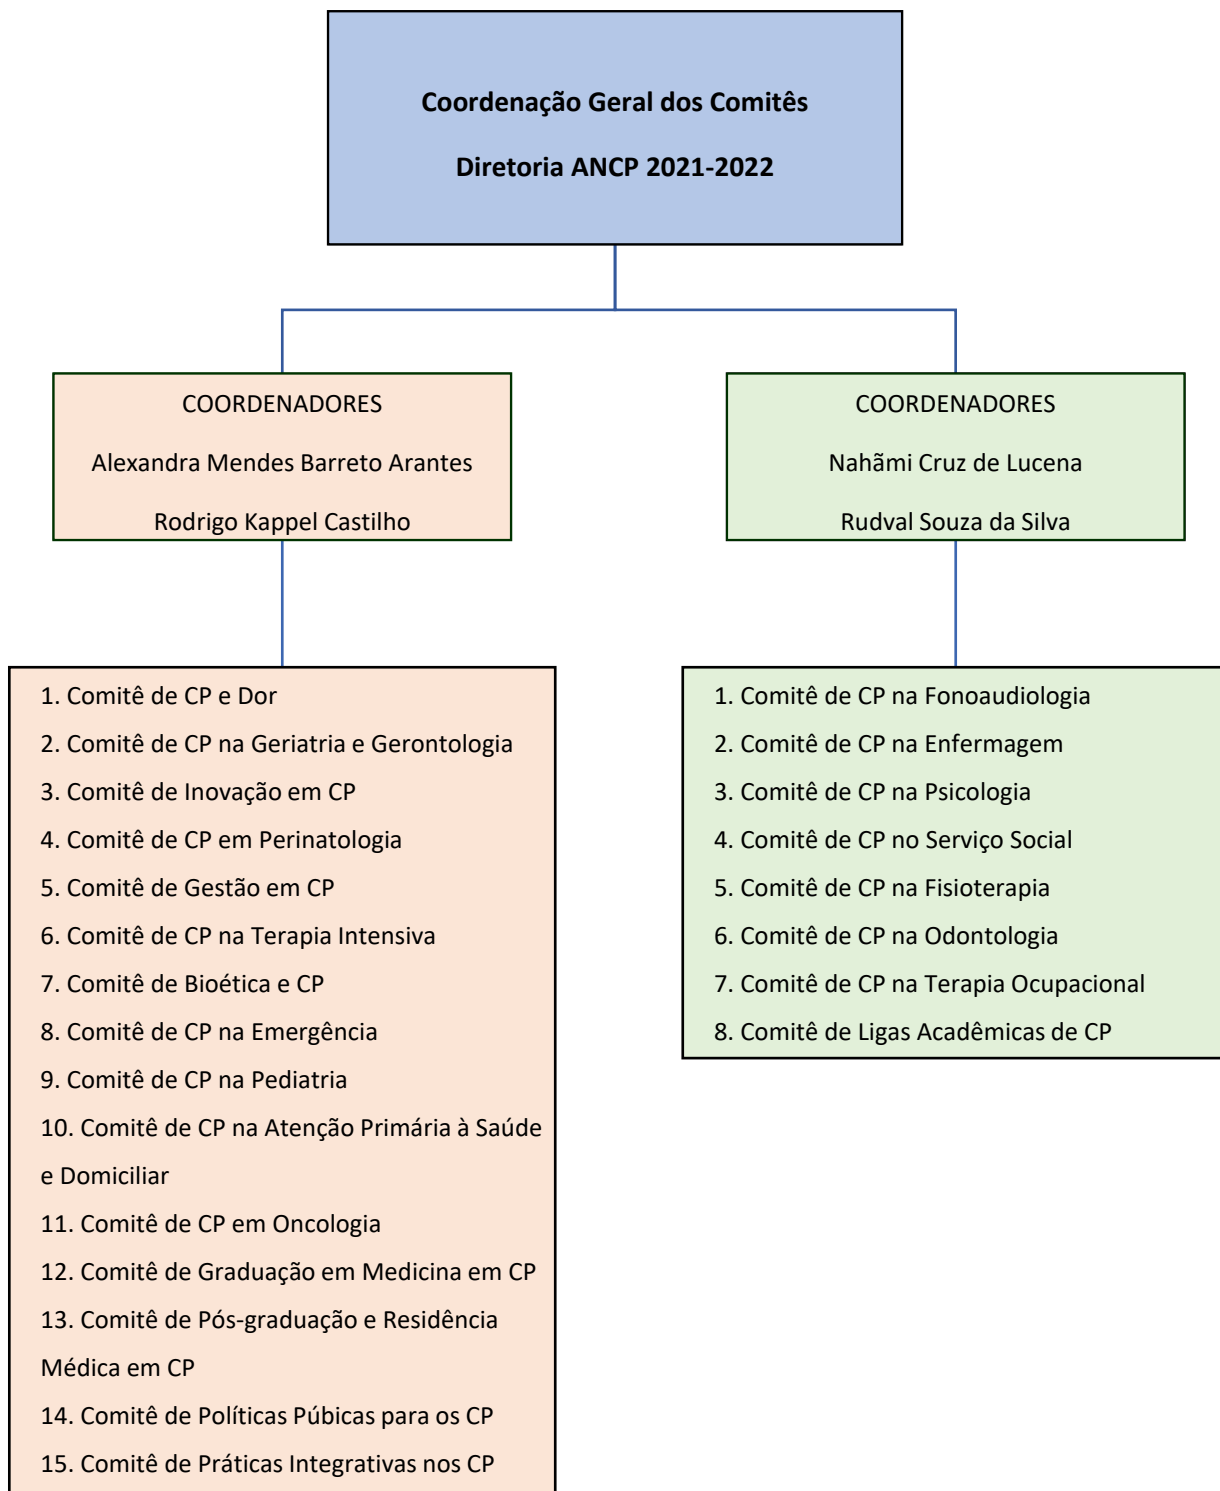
Coordenação Geral dos Comitês

Diretoria ANCP 2021-2022

COORDENADORES

Alexandra Mendes Barreto Arantes

Rodrigo Kappel Castilho

1. Comitê de CP e Dor
2. Comitê de CP na Geriatria e Gerontologia
3. Comitê de Inovação em CP
4. Comitê de CP em Perinatologia
5. Comitê de Gestão em CP
6. Comitê de CP na Terapia Intensiva
7. Comitê de Bioética e CP
8. Comitê de CP na Emergência
9. Comitê de CP na Pediatria
10. Comitê de CP na Atenção Primária à Saúde e Domiciliar
11. Comitê de CP em Oncologia
12. Comitê de Graduação em Medicina em CP
13. Comitê de Pós-graduação e Residência Médica em CP
14. Comitê de Políticas Públicas para os CP
15. Comitê de Práticas Integrativas nos CP

COORDENADORES

Nahãmi Cruz de Lucena

Rudval Souza da Silva

1. Comitê de CP na Fonoaudiologia
2. Comitê de CP na Enfermagem
3. Comitê de CP na Psicologia
4. Comitê de CP no Serviço Social
5. Comitê de CP na Fisioterapia
6. Comitê de CP na Odontologia
7. Comitê de CP na Terapia Ocupacional
8. Comitê de Ligas Acadêmicas de CP